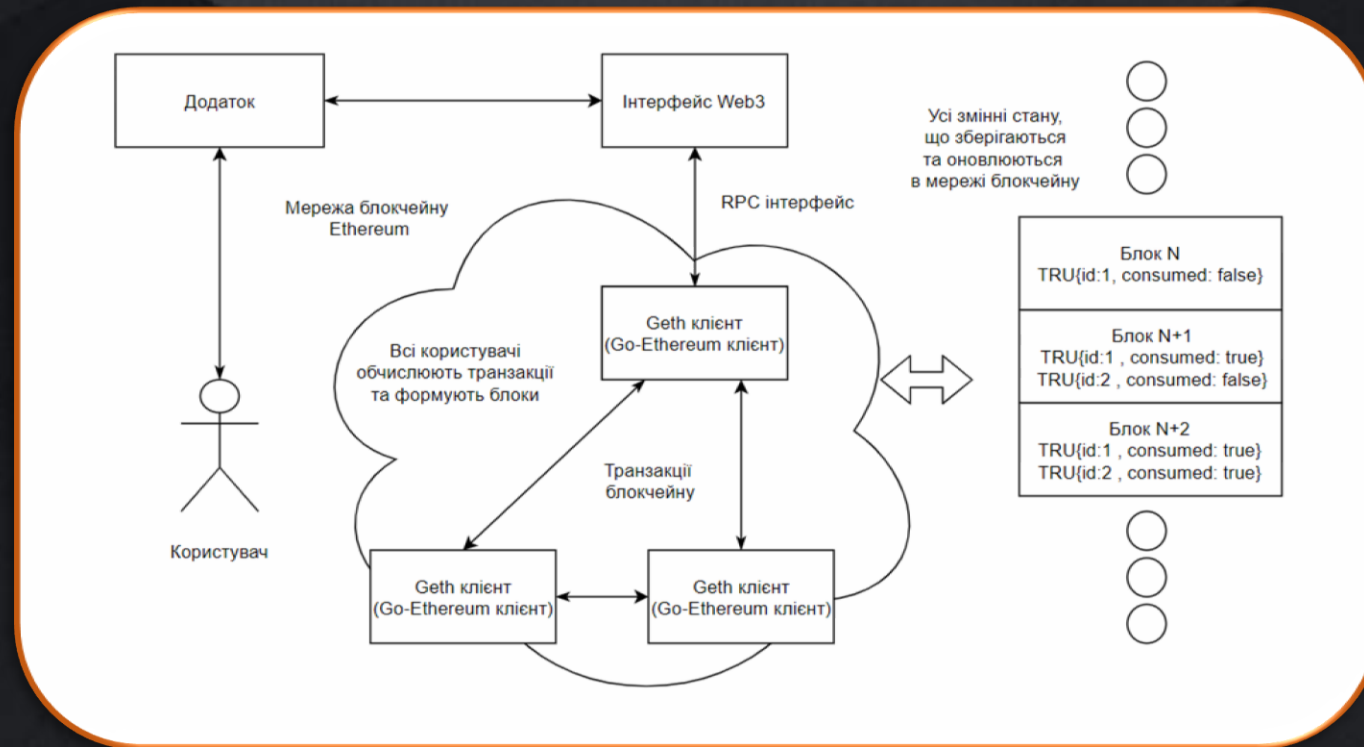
Додаток

Інтерфейс Web3

Усі змінні стану, що зберігаються та оновлюються в мережі блокчейну

Мережа блокчейну Ethereum

RPC інтерфейс

Блок N
TRU{id:1, consumed: false}

Блок N+1
TRU{id:1 , consumed: true}
TRU{id:2 , consumed: false}

Блок N+2
TRU{id:1 , consumed: true}
TRU{id:2 , consumed: true}

Geth клієнт
(Go-Ethereum клієнт)

Всі користувачі обчислюють транзакції та формують блоки

Транзакції блокчейну

Користувач

Geth клієнт
(Go-Ethereum клієнт)

Geth клієнт
(Go-Ethereum клієнт)